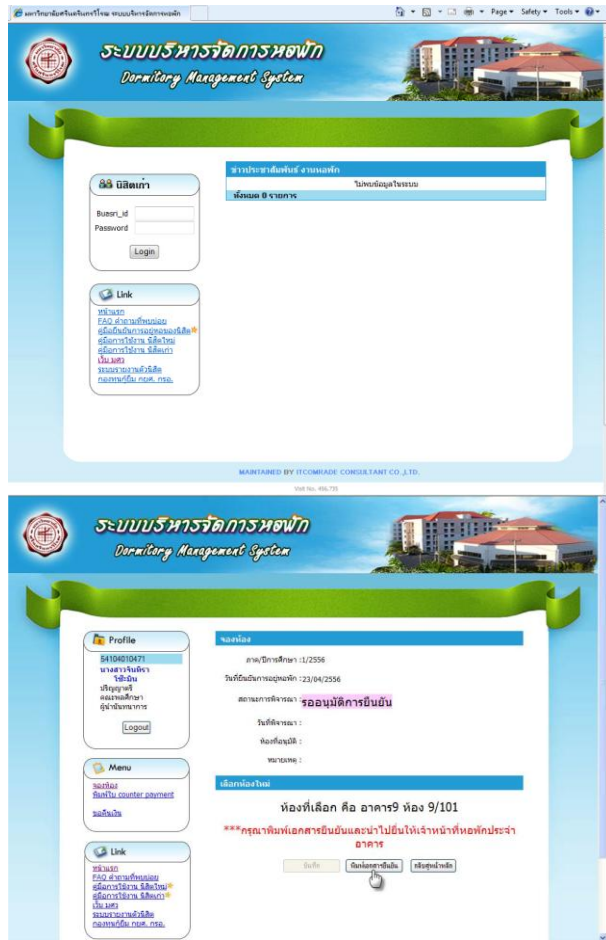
มหาวิทยาลัยศรีนครินทรวิโรฒ ระบบบริหารจัดการหอพัก
Page ▾ Safety ▾ Tools ▾

ระบบบริหารจัดการหอพัก
Dormitory Management System

ข่าวประชาสัมพันธ์ งานหอพัก
ไม่พบข้อมูลในระบบ
ทั้งหมด 0 รายการ

นิสิตเก่า
Buasri_id
Password
Login

Link
หน้าแรก
FAQ คำถามที่พบบ่อย
คู่มือยืนยันการอยู่หอของนิสิต
คู่มือการใช้งาน นิสิตใหม่
คู่มือการใช้งาน นิสิตเก่า
เว็บ มศว
ระบบรายงานตัวนิสิต
กองทุนกู้ยืม กยศ. กรอ.

MAINTAINED BY ITCOMRADE CONSULTANT CO.,LTD.
Visit No. 466,735

ระบบบริหารจัดการหอพัก
Dormitory Management System

Profile
54104010471
นางสาวจันทิรา ใช้เงิน
ปริญญาตรี
คณะพลศึกษา
ผู้นำนันทนาการ
Logout

Menu
จองห้อง
พิมพ์ใบ counter payment
รอคืนเงิน

Link
หน้าแรก
FAQ คำถามที่พบบ่อย
คู่มือการใช้งาน นิสิตใหม่
คู่มือการใช้งาน นิสิตเก่า
เว็บ มศว
ระบบรายงานตัวนิสิต
กองทุนกู้ยืม กยศ. กรอ.

จองห้อง
ภาค/ปีการศึกษา : 1/2556
วันที่ยืนยันการอยู่หอพัก : 23/04/2556
สถานะการพิจารณา : รออนุมัติการยืนยัน
วันที่พิจารณา :
ห้องที่อนุมัติ :
หมายเหตุ :

เลือกห้องใหม่
ห้องที่เลือก คือ อาคาร9 ห้อง 9/101
***กรุณาพิมพ์เอกสารยืนยันและนำไปยื่นให้เจ้าหน้าที่หอพักประจำอาคาร
ยืนยัน
พิมพ์เอกสารยืนยัน
กลับสู่หน้าหลัก